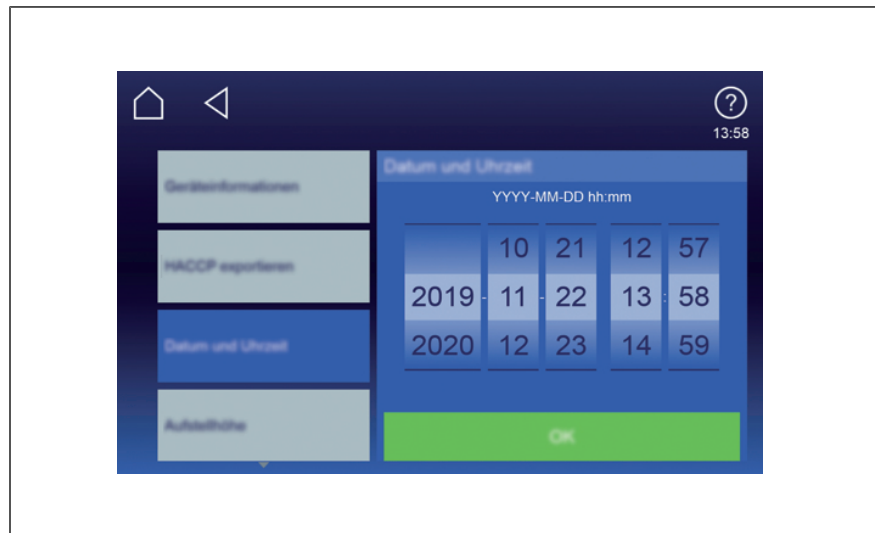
?
13:58

Geräteinformationen

HACCP exportieren

Datum und Uhrzeit

Aufstellhöhe

Datum und Uhrzeit

YYYY-MM-DD hh:mm

| | 10 | 21 | 12 | 57 |
|---|---|---|---|---|
| 2019 | 11 | 22 | 13 | 58 |
| 2020 | 12 | 23 | 14 | 59 |

OK